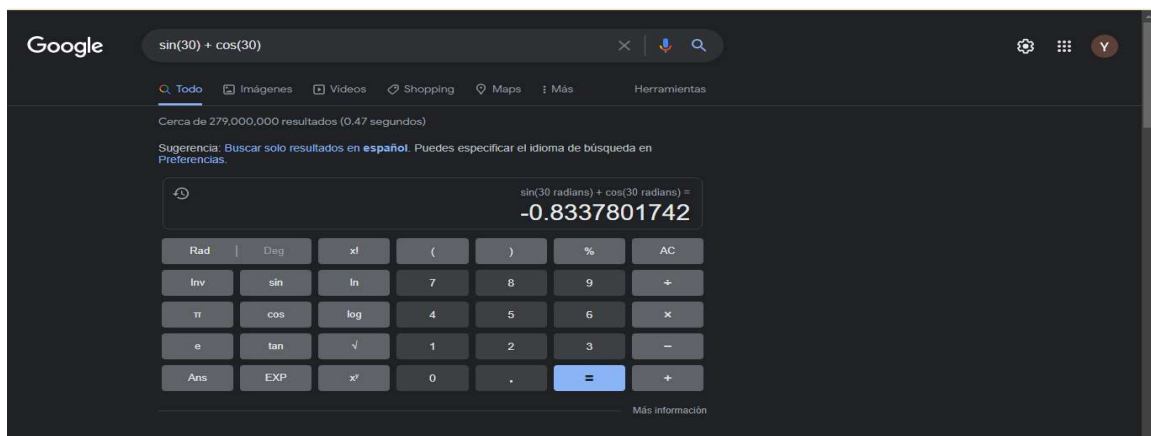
Google

sin(30) + cos(30)

Todo Imágenes Videos Shopping Maps : Más Herramientas

Cerca de 279,000,000 resultados (0.47 segundos)

Sugerencia: Buscar solo resultados en **español**. Puedes especificar el idioma de búsqueda en Preferencias.

sin(30 radians) + cos(30 radians) =

-0.8337801742

| Rad \| Deg | x! | ( | ) | % | AC |
|---|---|---|---|---|---|
| Inv | sin | ln | 7 | 8 | 9 | ÷ |
| π | cos | log | 4 | 5 | 6 | × |
| e | tan | √ | 1 | 2 | 3 | − |
| Ans | EXP | $x^y$ | 0 | . | = | + |

Más información

Y